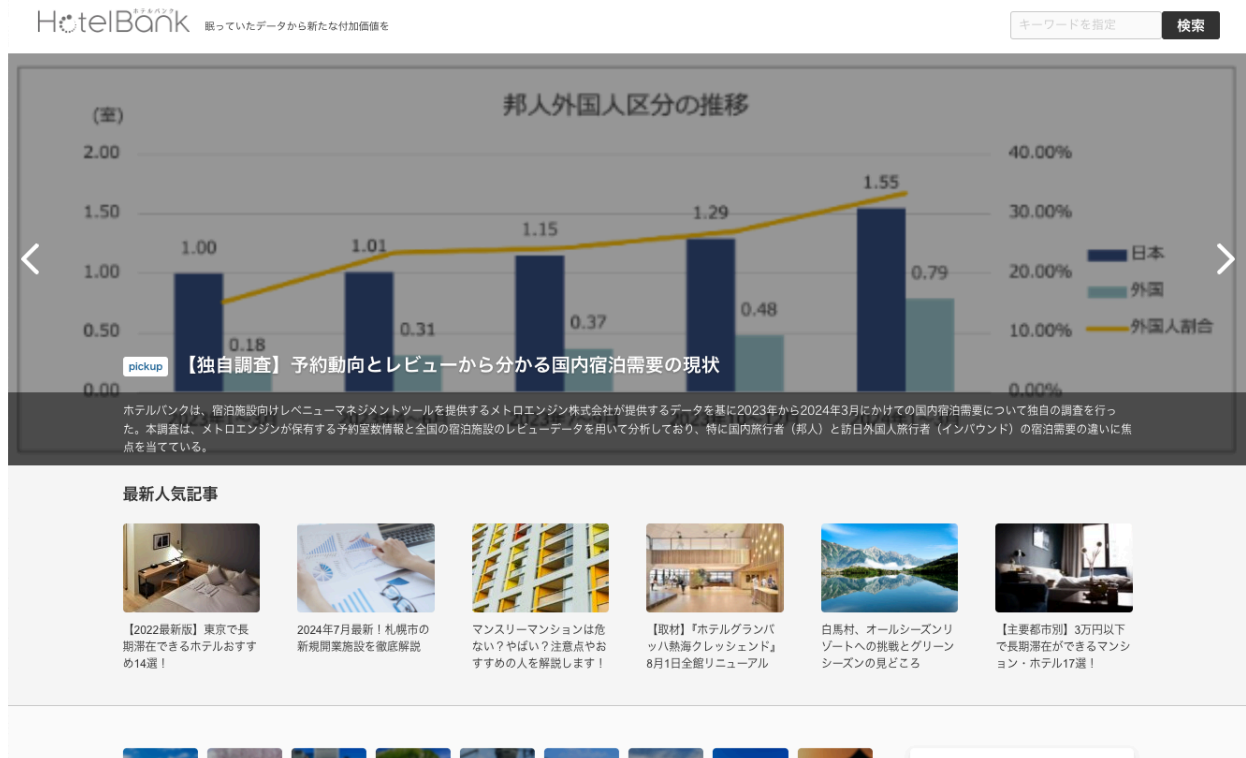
HotelBank ホテルバンク 眠っていたデータから新たな付加価値を

キーワードを指定 検索

邦人外国人区分の推移

(室)

2.00
1.50
1.00
0.50
0.00

40.00%
30.00%
20.00%
10.00%
0.00%

1.00 1.01 1.15 1.29 1.55
0.18 0.31 0.37 0.48 0.79

日本
外国
外国人割合

pickup 【独自調査】予約動向とレビューから分かる国内宿泊需要の現状

ホテルバンクは、宿泊施設向けレベニューマネジメントツールを提供するメトロエンジン株式会社が提供するデータを基に2023年から2024年3月にかけての国内宿泊需要について独自の調査を行った。本調査は、メトロエンジンが保有する予約室数情報と全国の宿泊施設のレビューデータを用いて分析しており、特に国内旅行者（邦人）と訪日外国人旅行者（インバウンド）の宿泊需要の違いに焦点を当てている。

最新人気記事

【2022最新版】東京で長期滞在できるホテルおすすめ14選！

2024年7月最新！札幌市の新規開業施設を徹底解説

マンスリーマンションは危ない？やばい？注意点やおすすめの人を解説します！

【取材】『ホテルグランパッハ熱海クレッシェンド』8月1日全館リニューアル

白馬村、オールシーズンリゾートへの挑戦とグリーンシーズンの見どころ

【主要都市別】3万円以下で長期滞在ができるマンション・ホテル17選！